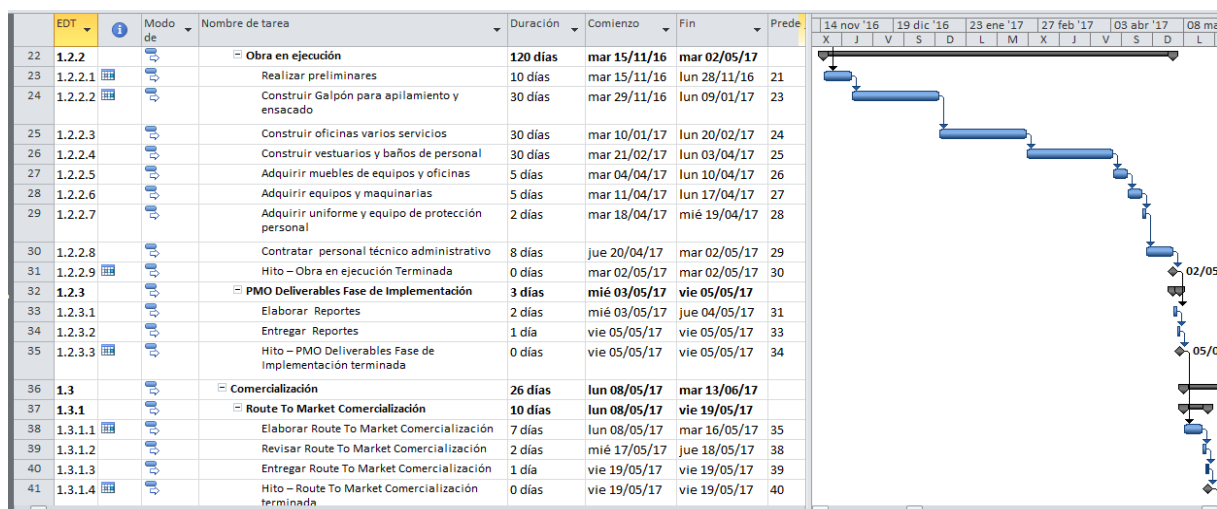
| | EDT | | Modo de | Nombre de tarea | Duración | Comienzo | Fin | Prede |
|---|---|---|---|---|---|---|---|---|
| 22 | 1.2.2 | | | Obra en ejecución | 120 días | mar 15/11/16 | mar 02/05/17 | |
| 23 | 1.2.2.1 | | | Realizar preliminares | 10 días | mar 15/11/16 | lun 28/11/16 | 21 |
| 24 | 1.2.2.2 | | | Construir Galpón para apilamiento y ensacado | 30 días | mar 29/11/16 | lun 09/01/17 | 23 |
| 25 | 1.2.2.3 | | | Construir oficinas varios servicios | 30 días | mar 10/01/17 | lun 20/02/17 | 24 |
| 26 | 1.2.2.4 | | | Construir vestuarios y baños de personal | 30 días | mar 21/02/17 | lun 03/04/17 | 25 |
| 27 | 1.2.2.5 | | | Adquirir muebles de equipos y oficinas | 5 días | mar 04/04/17 | lun 10/04/17 | 26 |
| 28 | 1.2.2.6 | | | Adquirir equipos y maquinarias | 5 días | mar 11/04/17 | lun 17/04/17 | 27 |
| 29 | 1.2.2.7 | | | Adquirir uniforme y equipo de protección personal | 2 días | mar 18/04/17 | mié 19/04/17 | 28 |
| 30 | 1.2.2.8 | | | Contratar personal técnico administrativo | 8 días | jue 20/04/17 | mar 02/05/17 | 29 |
| 31 | 1.2.2.9 | | | Hito – Obra en ejecución Terminada | 0 días | mar 02/05/17 | mar 02/05/17 | 30 |
| 32 | 1.2.3 | | | PMO Deliverables Fase de Implementación | 3 días | mié 03/05/17 | vie 05/05/17 | |
| 33 | 1.2.3.1 | | | Elaborar Reportes | 2 días | mié 03/05/17 | jue 04/05/17 | 31 |
| 34 | 1.2.3.2 | | | Entregar Reportes | 1 día | vie 05/05/17 | vie 05/05/17 | 33 |
| 35 | 1.2.3.3 | | | Hito – PMO Deliverables Fase de Implementación terminada | 0 días | vie 05/05/17 | vie 05/05/17 | 34 |
| 36 | 1.3 | | | Comercialización | 26 días | lun 08/05/17 | mar 13/06/17 | |
| 37 | 1.3.1 | | | Route To Market Comercialización | 10 días | lun 08/05/17 | vie 19/05/17 | |
| 38 | 1.3.1.1 | | | Elaborar Route To Market Comercialización | 7 días | lun 08/05/17 | mar 16/05/17 | 35 |
| 39 | 1.3.1.2 | | | Revisar Route To Market Comercialización | 2 días | mié 17/05/17 | jue 18/05/17 | 38 |
| 40 | 1.3.1.3 | | | Entregar Route To Market Comercialización | 1 día | vie 19/05/17 | vie 19/05/17 | 39 |
| 41 | 1.3.1.4 | | | Hito – Route To Market Comercialización terminada | 0 días | vie 19/05/17 | vie 19/05/17 | 40 |

14 nov '16 | 19 dic '16 | 23 ene '17 | 27 feb '17 | 03 abr '17 | 08 ma
X | J | V | S | D | L | M | X | J | V | S | D | L

02/05
05/0